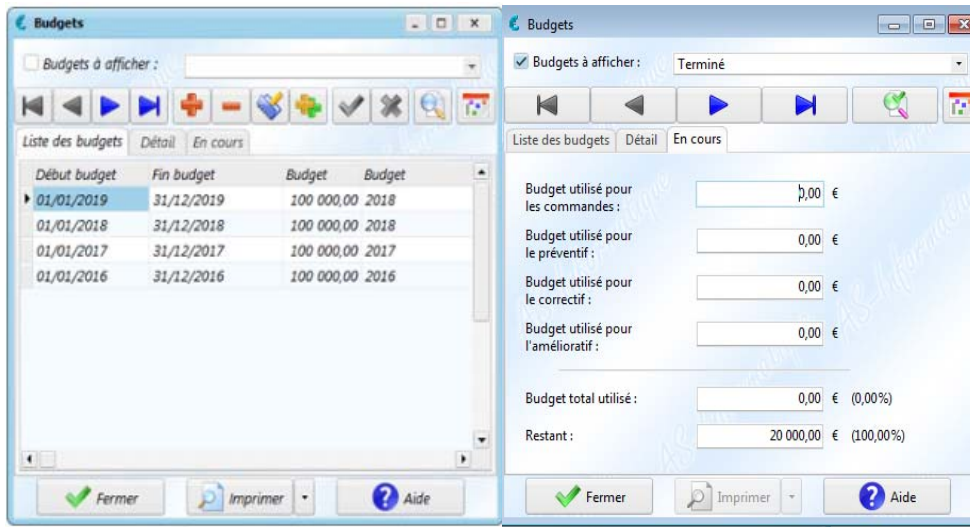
Budgets

Budgets à afficher :

Liste des budgets | Détail | En cours

| Début budget | Fin budget | Budget | Budget |
|---|---|---|---|
| 01/01/2019 | 31/12/2019 | 100 000,00 | 2018 |
| 01/01/2018 | 31/12/2018 | 100 000,00 | 2018 |
| 01/01/2017 | 31/12/2017 | 100 000,00 | 2017 |
| 01/01/2016 | 31/12/2016 | 100 000,00 | 2016 |

Fermer | Imprimer | Aide

Budgets

Budgets à afficher : Terminé

Liste des budgets | Détail | En cours

Budget utilisé pour les commandes : 0,00 €

Budget utilisé pour le préventif : 0,00 €

Budget utilisé pour le correctif : 0,00 €

Budget utilisé pour l'amélioratif : 0,00 €

Budget total utilisé : 0,00 € (0,00%)

Restant : 20 000,00 € (100,00%)

Fermer | Imprimer | Aide